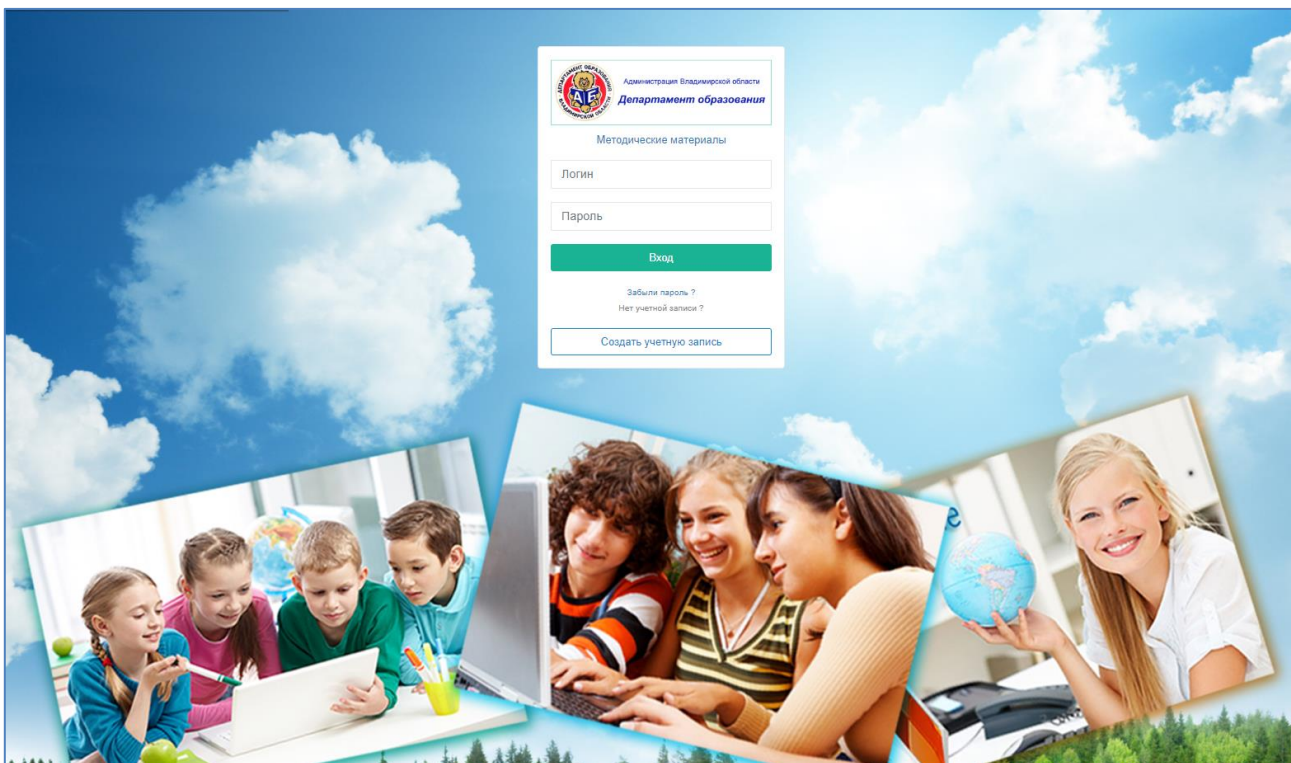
ДЕПАРТАМЕНТ ОБРАЗОВАНИЯ ВЛАДИМИРСКОЙ ОБЛАСТИ

АДО

Администрация Владимирской области
Департамент образования

Методические материалы

Логин

Пароль

Вход

Забыли пароль ?
Нет учетной записи ?

Создать учетную запись